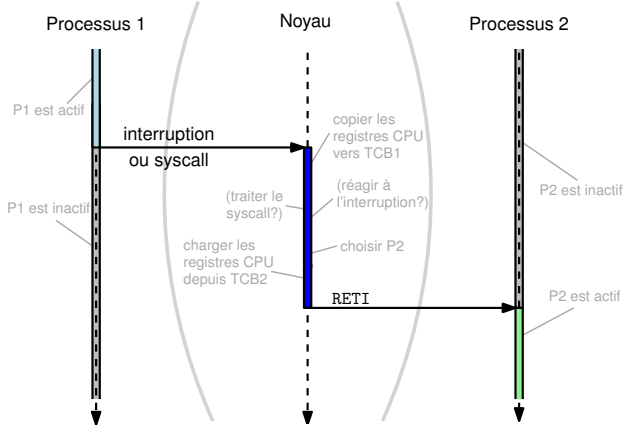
Processus 1

Noyau

Processus 2

P1 est actif

interruption ou syscall

copier les registres CPU vers TCB1

P2 est inactif

P1 est inactif

(traiter le syscall?)

(réagir à l'interruption?)

charger les registres CPU depuis TCB2

choisir P2

RETI

P2 est actif